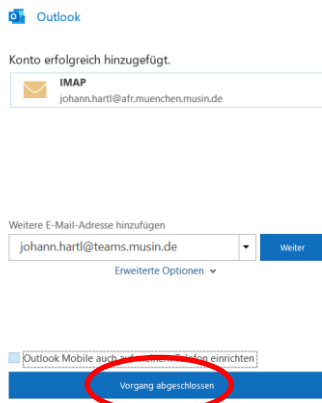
Outlook

Konto erfolgreich hinzugefügt.

IMAP
johann.hartl@afr.muenchen.musin.de

Weitere E-Mail-Adresse hinzufügen

johann.hartl@teams.musin.de

Weiter

Erweiterte Optionen

Outlook Mobile auch auf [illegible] Telefon einrichten

Vorgang abgeschlossen